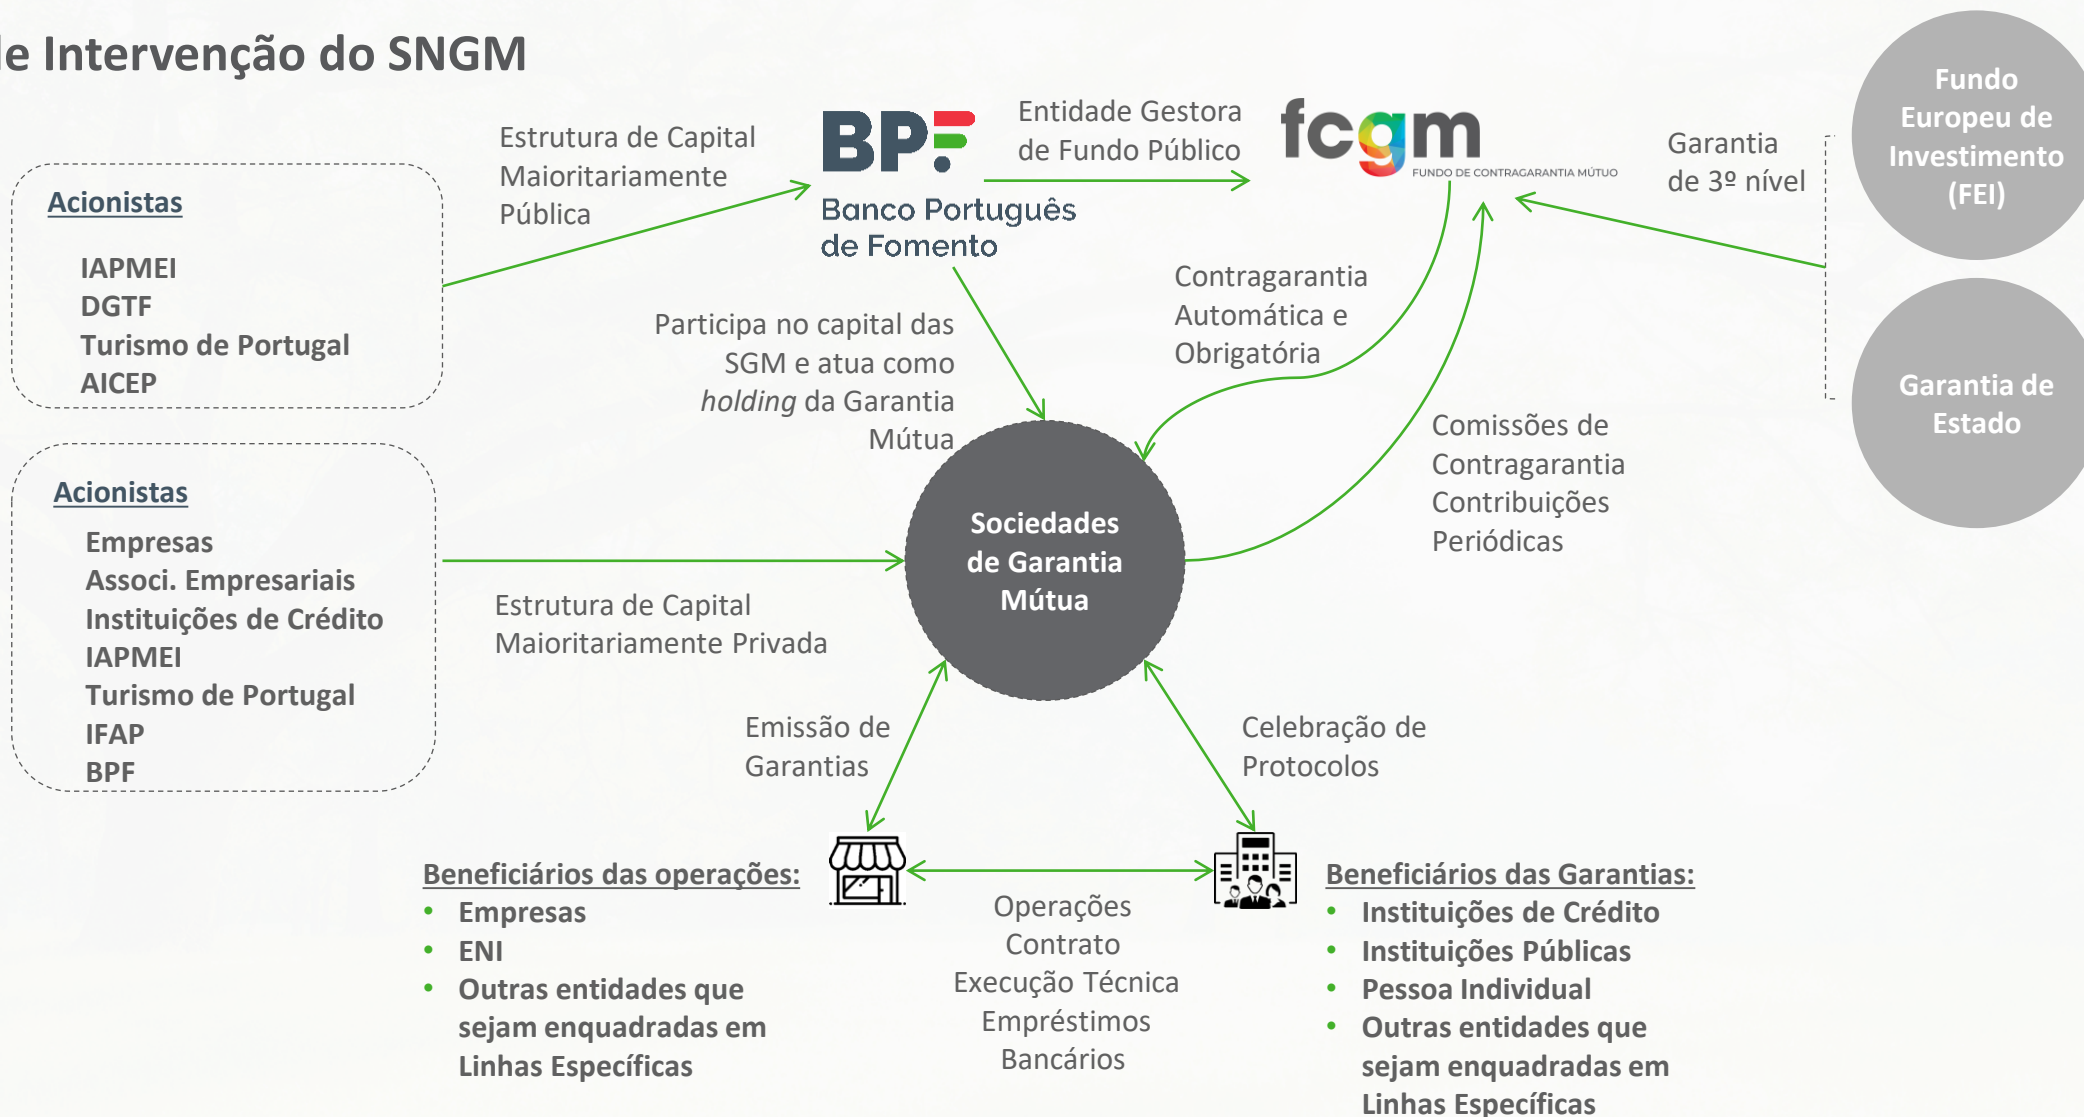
e Intervenção do SNGM

Acionistas

IAPMEI
DGTF
Turismo de Portugal
AICEP

Estrutura de Capital Maioritariamente Pública

BPF
Banco Português de Fomento

Entidade Gestora de Fundo Público

fcgm
FUNDO DE CONTRAGARANTIA MÚTUO

Garantia de 3º nível

Fundo Europeu de Investimento (FEI)

Garantia de Estado

Participa no capital das SGM e atua como *holding* da Garantia Mútua

Contragarantia Automática e Obrigatória

Comissões de Contragarantia Contribuições Periódicas

Acionistas

Empresas
Associ. Empresariais
Instituições de Crédito
IAPMEI
Turismo de Portugal
IFAP
BPF

Estrutura de Capital Maioritariamente Privada

Sociedades de Garantia Mútua

Emissão de Garantias

Celebração de Protocolos

Beneficiários das operações:
• Empresas
• ENI
• Outras entidades que sejam enquadradas em Linhas Específicas

Operações
Contrato
Execução Técnica
Empréstimos
Bancários

Beneficiários das Garantias:
• Instituições de Crédito
• Instituições Públicas
• Pessoa Individual
• Outras entidades que sejam enquadradas em Linhas Específicas